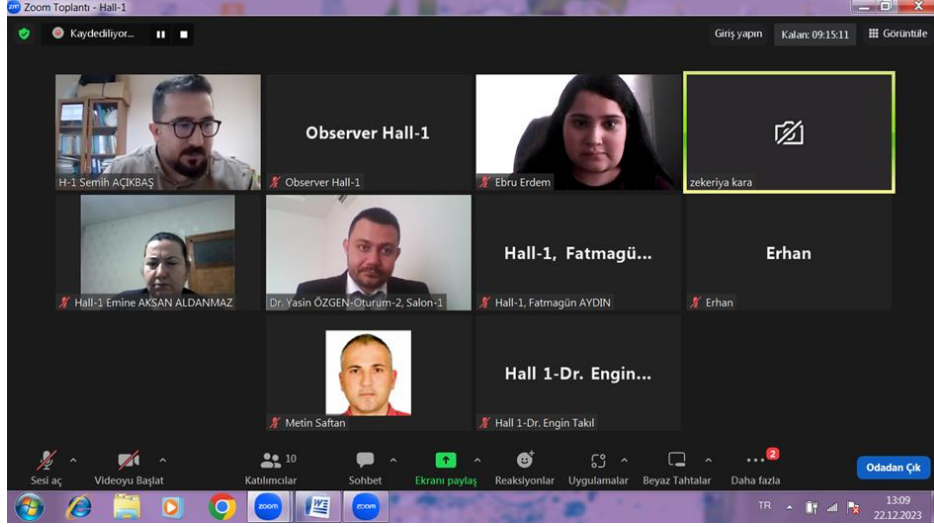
Zoom Toplantı - Hall-1

Kaydediliyor...

Giriş yapın

Kalan: 09:15:11

Görüntüle

H-1 Semih AÇIKBAŞ

Observer Hall-1

Observer Hall-1

Ebru Erdem

zekeriya kara

Hall-1 Emine AKSAN ALDANMAZ

Dr. Yasin ÖZGEN-Oturum-2, Salon-1

Hall-1, Fatmagü...

Hall-1, Fatmagün AYDIN

Erhan

Erhan

Metin Saftan

Hall 1-Dr. Engin...

Hall 1-Dr. Engin Takıl

Sesi aç

Videoyu Başlat

10

Katılımcılar

Sohbet

Ekranı paylaş

Reaksiyonlar

Uygulamalar

Beyaz Tahtalar

2

Daha fazla

Odadan Çık

TR

13:09

22.12.2023